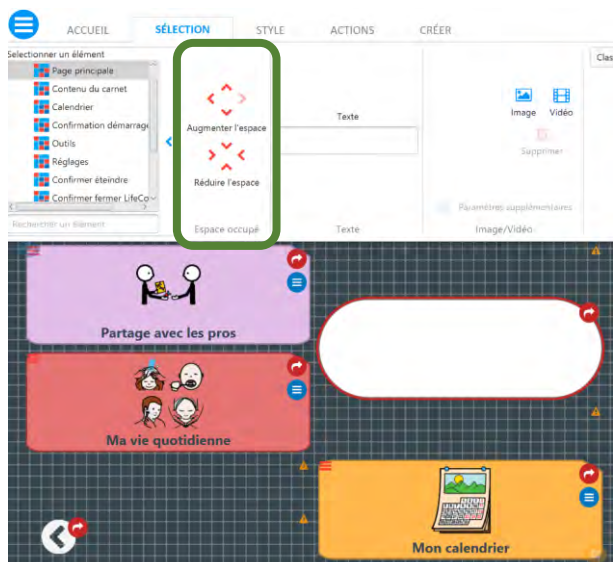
ACCUEIL
SÉLECTION
STYLE
ACTIONS
CRÉER

Sélectionner un élément
Page principale
Contenu du carnet
Calendrier
Confirmation démarrage
Outils
Réglages
Confirmer éteindre
Confirmer fermer LifeCo
Rechercher un élément

Augmenter l'espace
Réduire l'espace
Espace occupé

Texte
Texte

Image
Vidéo
Supprimer
Paramètres supplémentaires
Image/Vidéo

Clas

Partage avec les pros
Ma vie quotidienne
Mon calendrier